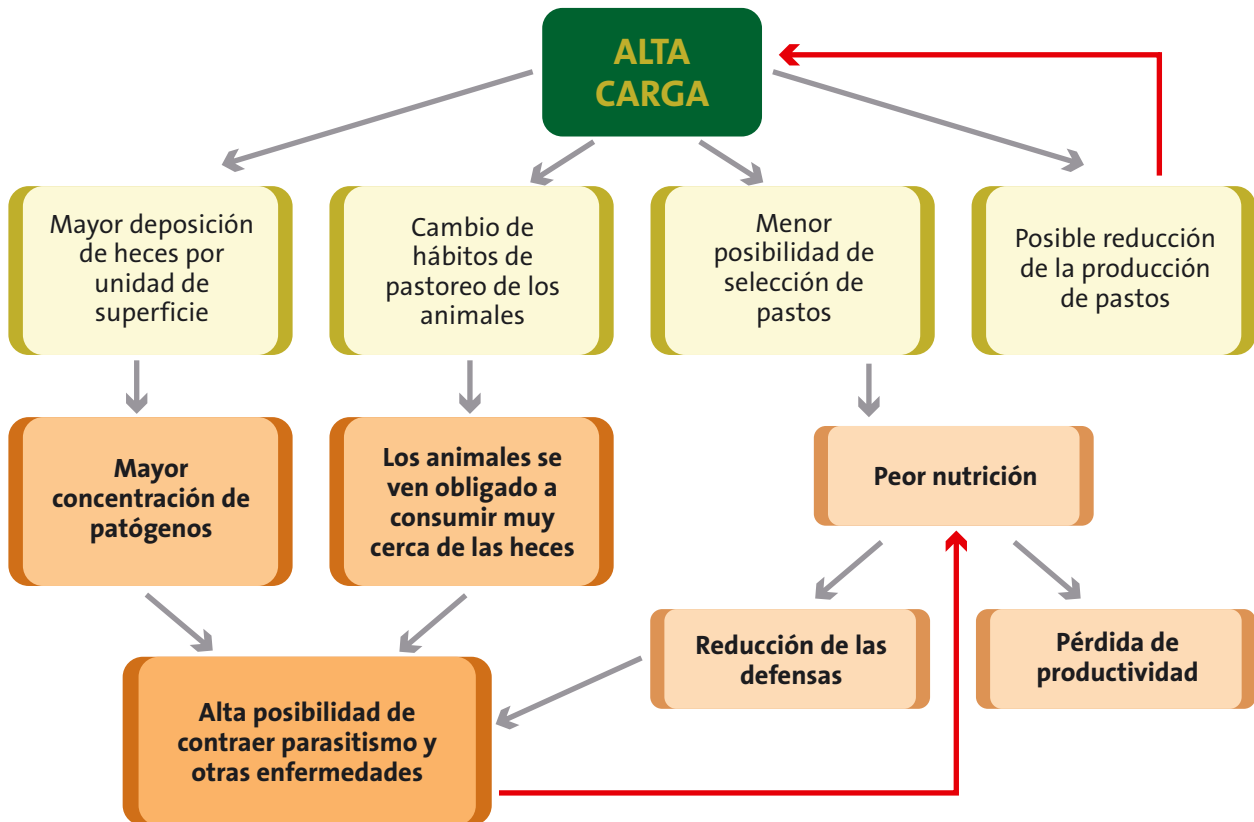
ALTA CARGA

Mayor deposición de heces por unidad de superficie

Cambio de hábitos de pastoreo de los animales

Menor posibilidad de selección de pastos

Posible reducción de la producción de pastos

Mayor concentración de patógenos

Los animales se ven obligado a consumir muy cerca de las heces

Peor nutrición

Reducción de las defensas

Pérdida de productividad

Alta posibilidad de contraer parasitismo y otras enfermedades